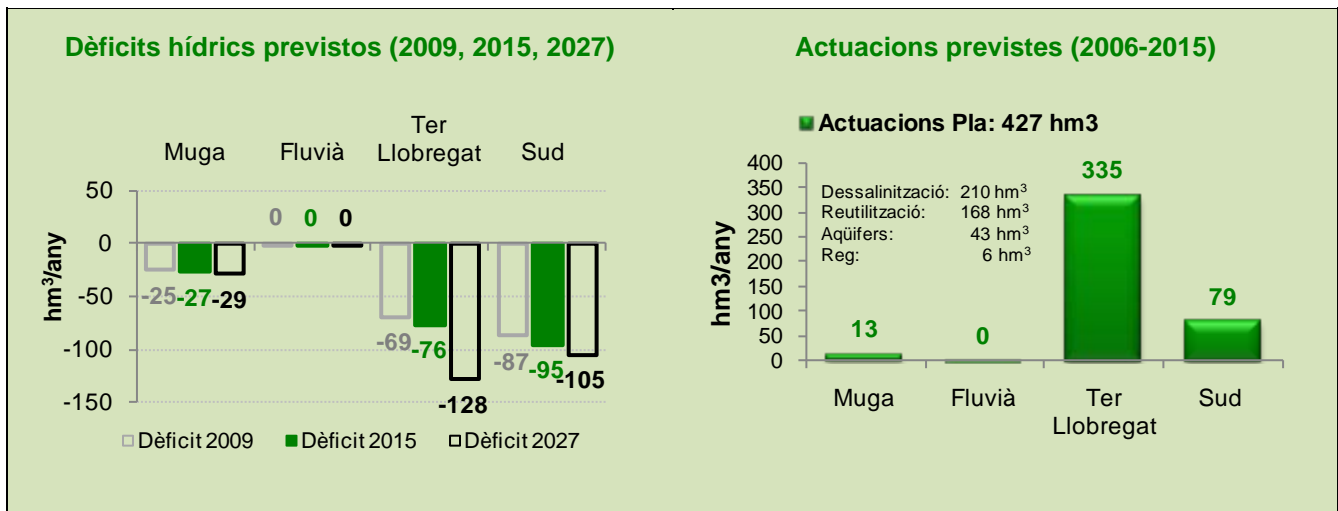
Dèficits hídrics previstos (2009, 2015, 2027)

Muga
Fluvià
Ter Llobregat
Sud

50
0
-50
-100
-150

hm³/any

-25 -27 -29
0 0 0
-69 -76 -128
-87 -95 -105

Dèficit 2009
Dèficit 2015
Dèficit 2027

Actuacions previstes (2006-2015)

Actuacions Pla: 427 hm3

400
350
300
250
200
150
100
50
0

hm3/any

Dessalinització: 210 hm$^3$
Reutilització: 168 hm$^3$
Aqüífers: 43 hm$^3$
Reg: 6 hm$^3$

13
0
335
79

Muga
Fluvià
Ter Llobregat
Sud